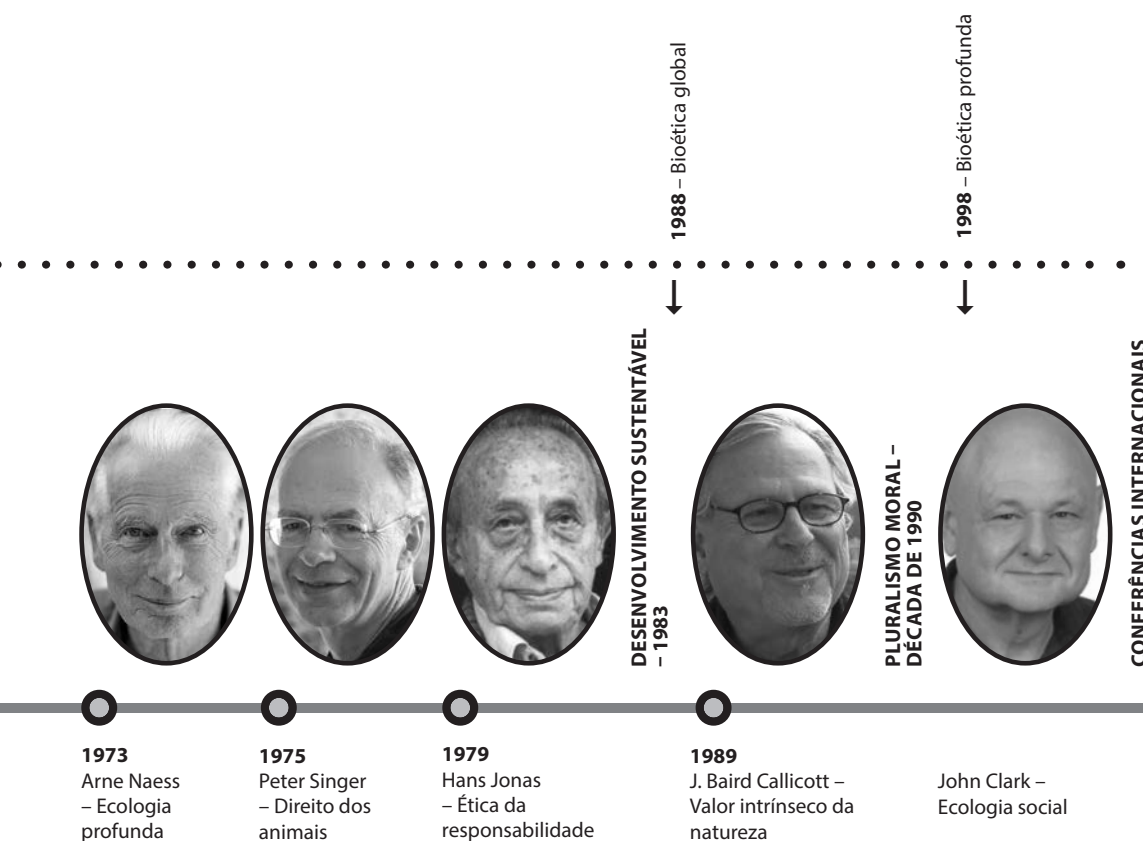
**1988** – Bioética global

**1998** – Bioética profunda

DESENVOLVIMENTO SUSTENTÁVEL – 1983

PLURALISMO MORAL – DÉCADA DE 1990

CONFERÊNCIAS INTERNACIONAIS

**1973**
Arne Naess – Ecologia profunda

**1975**
Peter Singer – Direito dos animais

**1979**
Hans Jonas – Ética da responsabilidade

**1989**
J. Baird Callicott – Valor intrínseco da natureza

John Clark – Ecologia social